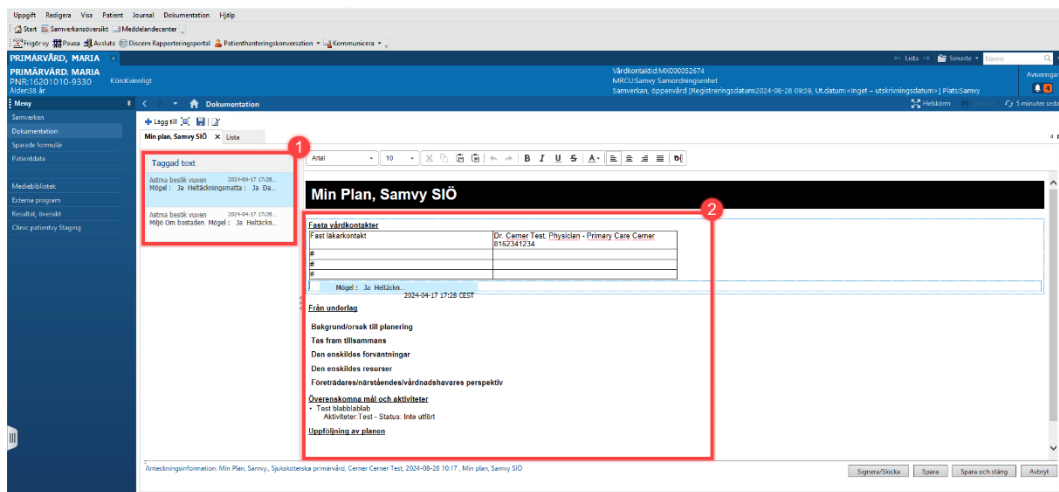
Uppgift Redigera Visa Patient Journal Dokumentation Hjälp

Start Samverkansöversikt Meddelandecenter

Frigör vy Pausa Avsluta Discern Rapporteringsportal Patienthanteringskonversation Kommunicera

PRIMÄRVÅRD, MARIA

← Lista → Senaste Namn

PRIMÄRVÅRD, MARIA
PNR:16201010-9330 Könkvinnligt
Ålder:38 år

Vårdkontaktid:MX000052674
MRCU:Samvy Samordningsenhet
Samverkan, öppenvård [Registreringsdatum:2024-08-28 09:59, Ut.datum:<Inget – utskrivningsdatum>] Plats:Samvy

Avseende

Meny

Dokumentation

Helskärm 5 minuter seda

Samverkan
Dokumentation
Sparade formulär
Patientdata

Mediebibliotek
Externa program
Resultat, översikt
Clinic patientvy Staging

Lägg till

Min plan, Samvy SIÖ × Lista

1

Taggad text

Astma besök vuxen 2024-04-17 17:28...
Mögel : Ja Heltäckningsmatta : Ja Da...

Astma besök vuxen 2024-04-17 17:28...
Miljö Om bostaden Mögel : Ja Heltäckn...

Arial 10 B I U S A

Min Plan, Samvy SIÖ

2

Fasta vårdkontakter

| Fast läkarkontakt | Dr. Cerner Test, Physician - Primary Care Cerner 8162341234 |
|---|---|
| # | |
| # | |
| # | |

Mögel : Ja Heltäckn...
2024-04-17 17:28 CEST

Från underlag

Bakgrund/orsak till planering

Tas fram tillsammans

Den enskildes förväntningar

Den enskildes resurser

Företrädares/närståendes/vårdnadshavares perspektiv

Överenskomna mål och aktiviteter

• Test blabblablab
Aktiviteter:Test - Status: Inte utfört

Uppföljning av planen

Anteckningsinformation: Min Plan, Samvy, Sjuksköterska primärvård, Cerner Cerner Test, 2024-08-28 10:17 , Min plan, Samvy SIÖ

Signera/Skicka Spara Spara och stäng Avbryt